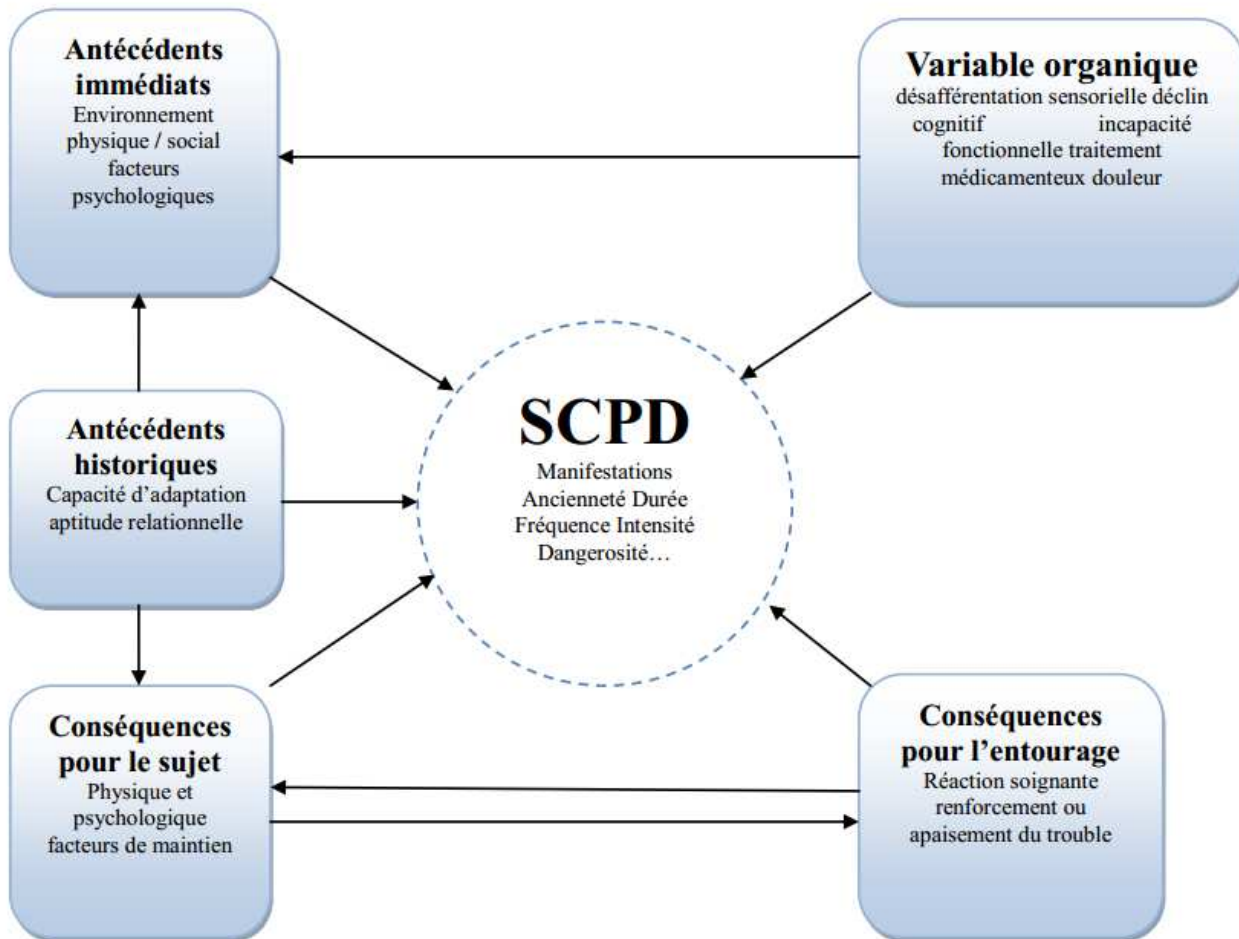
Antécédents immédiats
Environnement physique / social facteurs psychologiques

Variable organique
désafférentation sensorielle déclin cognitif incapacité fonctionnelle traitement médicamenteux douleur

Antécédents historiques
Capacité d'adaptation aptitude relationnelle

SCPD
Manifestations
Ancienneté Durée
Fréquence Intensité
Dangerosité…

Conséquences pour le sujet
Physique et psychologique facteurs de maintien

Conséquences pour l'entourage
Réaction soignante renforcement ou apaisement du trouble